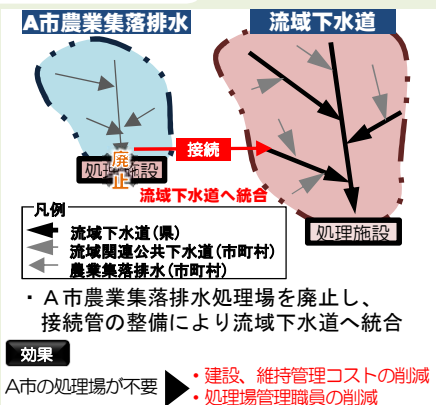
A市農業集落排水

流域下水道

処理施設

廃止

接続

流域下水道へ統合

処理施設

凡例

流域下水道（県）

流域関連公共下水道（市町村）

農業集落排水（市町村）

・A市農業集落排水処理場を廃止し、接続管の整備により流域下水道へ統合

効果

A市の処理場が不要

・建設、維持管理コストの削減
・処理場管理職員の削減